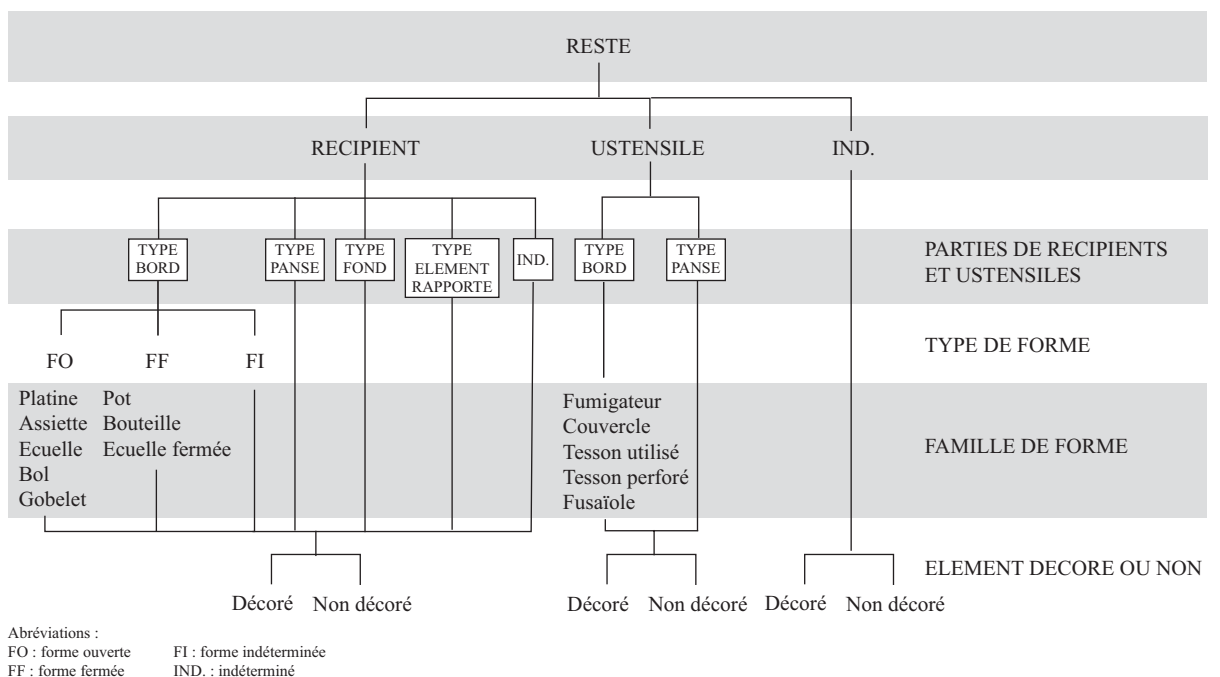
RESTE

RECIPIENT USTENSILE IND.

TYPE BORD
TYPE PANSE
TYPE FOND
TYPE ELEMENT RAPPORTE
IND.
TYPE BORD
TYPE PANSE

PARTIES DE RECIPIENTS ET USTENSILES

FO FF FI

TYPE DE FORME

Platine
Assiette
Ecuelle
Bol
Gobelet

Pot
Bouteille
Ecuelle fermée

Fumigateur
Couvercle
Tesson utilisé
Tesson perforé
Fusaïole

FAMILLE DE FORME

ELEMENT DECORE OU NON

Décoré Non décoré Décoré Non décoré Décoré Non décoré

Abréviations :
FO : forme ouverte
FF : forme fermée
FI : forme indéterminée
IND. : indéterminé